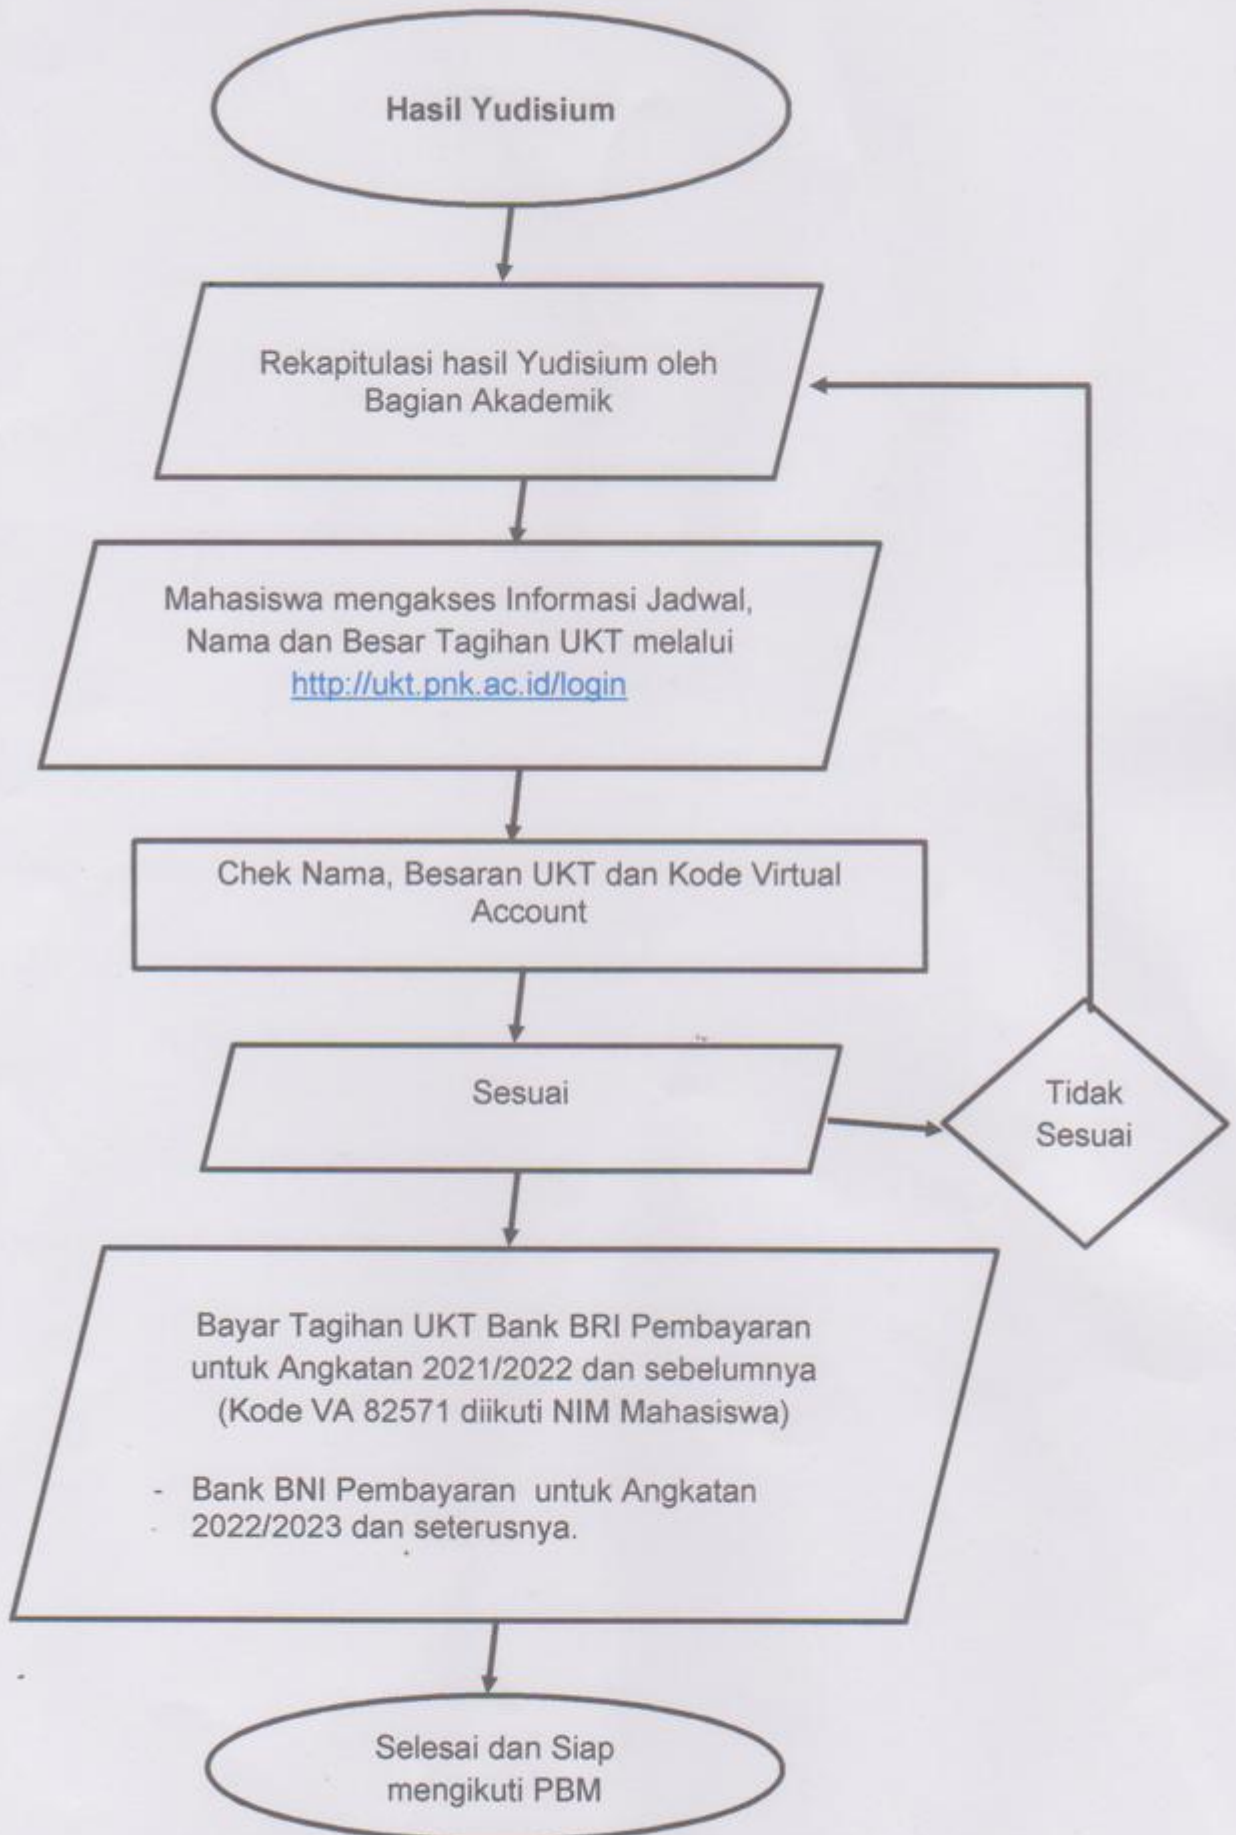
Hasil Yudisium

Rekapitulasi hasil Yudisium oleh Bagian Akademik

Mahasiswa mengakses Informasi Jadwal, Nama dan Besar Tagihan UKT melalui http://ukt.pnk.ac.id/login

Chek Nama, Besaran UKT dan Kode Virtual Account

Sesuai

Tidak Sesuai

Bayar Tagihan UKT Bank BRI Pembayaran untuk Angkatan 2021/2022 dan sebelumnya (Kode VA 82571 diikuti NIM Mahasiswa)

- Bank BNI Pembayaran untuk Angkatan 2022/2023 dan seterusnya.

Selesai dan Siap mengikuti PBM